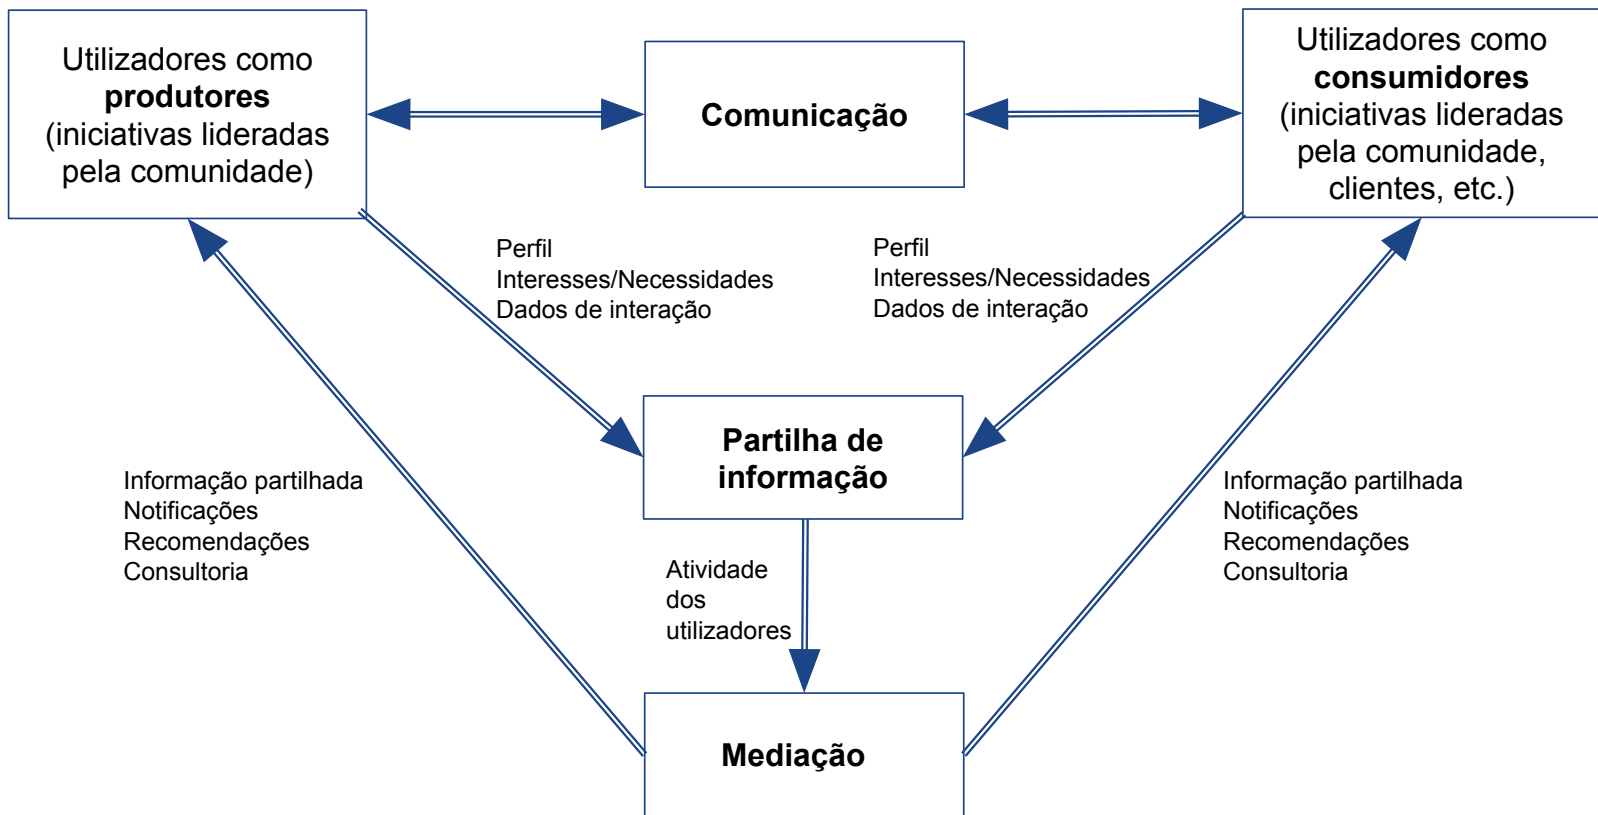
Utilizadores como **produtores** (iniciativas lideradas pela comunidade)

**Comunicação**

Utilizadores como **consumidores** (iniciativas lideradas pela comunidade, clientes, etc.)

Perfil
Interesses/Necessidades
Dados de interação

Perfil
Interesses/Necessidades
Dados de interação

**Partilha de informação**

Informação partilhada
Notificações
Recomendações
Consultoria

Atividade dos utilizadores

Informação partilhada
Notificações
Recomendações
Consultoria

**Mediação**